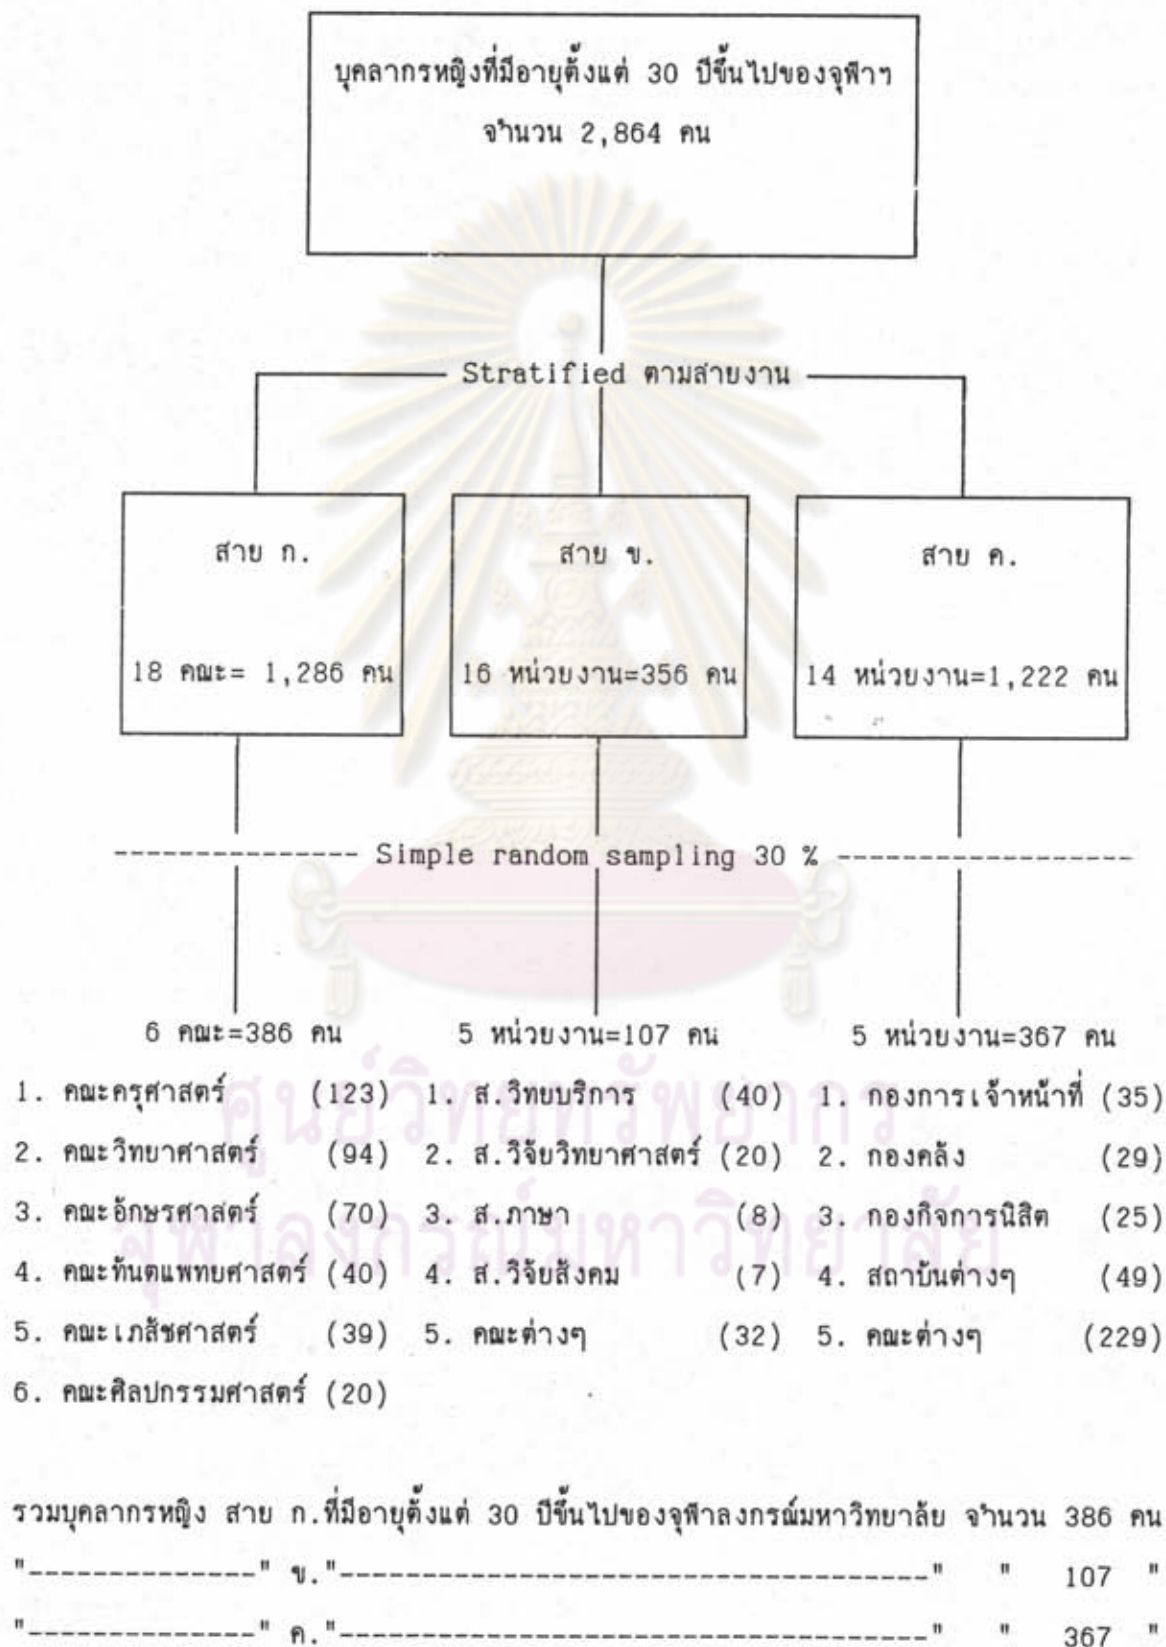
บุคลากรหญิงที่มีอายุตั้งแต่ 30 ปีขึ้นไปของจุฬาฯ
จำนวน 2,864 คน

Stratified ตามสายงาน

สาย ก.

18 คณะ= 1,286 คน

สาย ข.

16 หน่วยงาน=356 คน

สาย ค.

14 หน่วยงาน=1,222 คน

Simple random sampling 30 %

6 คณะ=386 คน
1. คณะครุศาสตร์ (123)
2. คณะวิทยาศาสตร์ (94)
3. คณะอักษรศาสตร์ (70)
4. คณะทันตแพทยศาสตร์ (40)
5. คณะเภสัชศาสตร์ (39)
6. คณะศิลปกรรมศาสตร์ (20)

5 หน่วยงาน=107 คน
1. ส.วิทยบริการ (40)
2. ส.วิจัยวิทยาศาสตร์ (20)
3. ส.ภาษา (8)
4. ส.วิจัยสังคม (7)
5. คณะต่างๆ (32)

5 หน่วยงาน=367 คน
1. กองการเจ้าหน้าที่ (35)
2. กองคลัง (29)
3. กองกิจการนิสิต (25)
4. สถาบันต่างๆ (49)
5. คณะต่างๆ (229)

รวมบุคลากรหญิง สาย ก.ที่มีอายุตั้งแต่ 30 ปีขึ้นไปของจุฬาลงกรณ์มหาวิทยาลัย จำนวน 386 คน
"--------------" ข."------------------------------------" " 107 "
"--------------" ค."------------------------------------" " 367 "